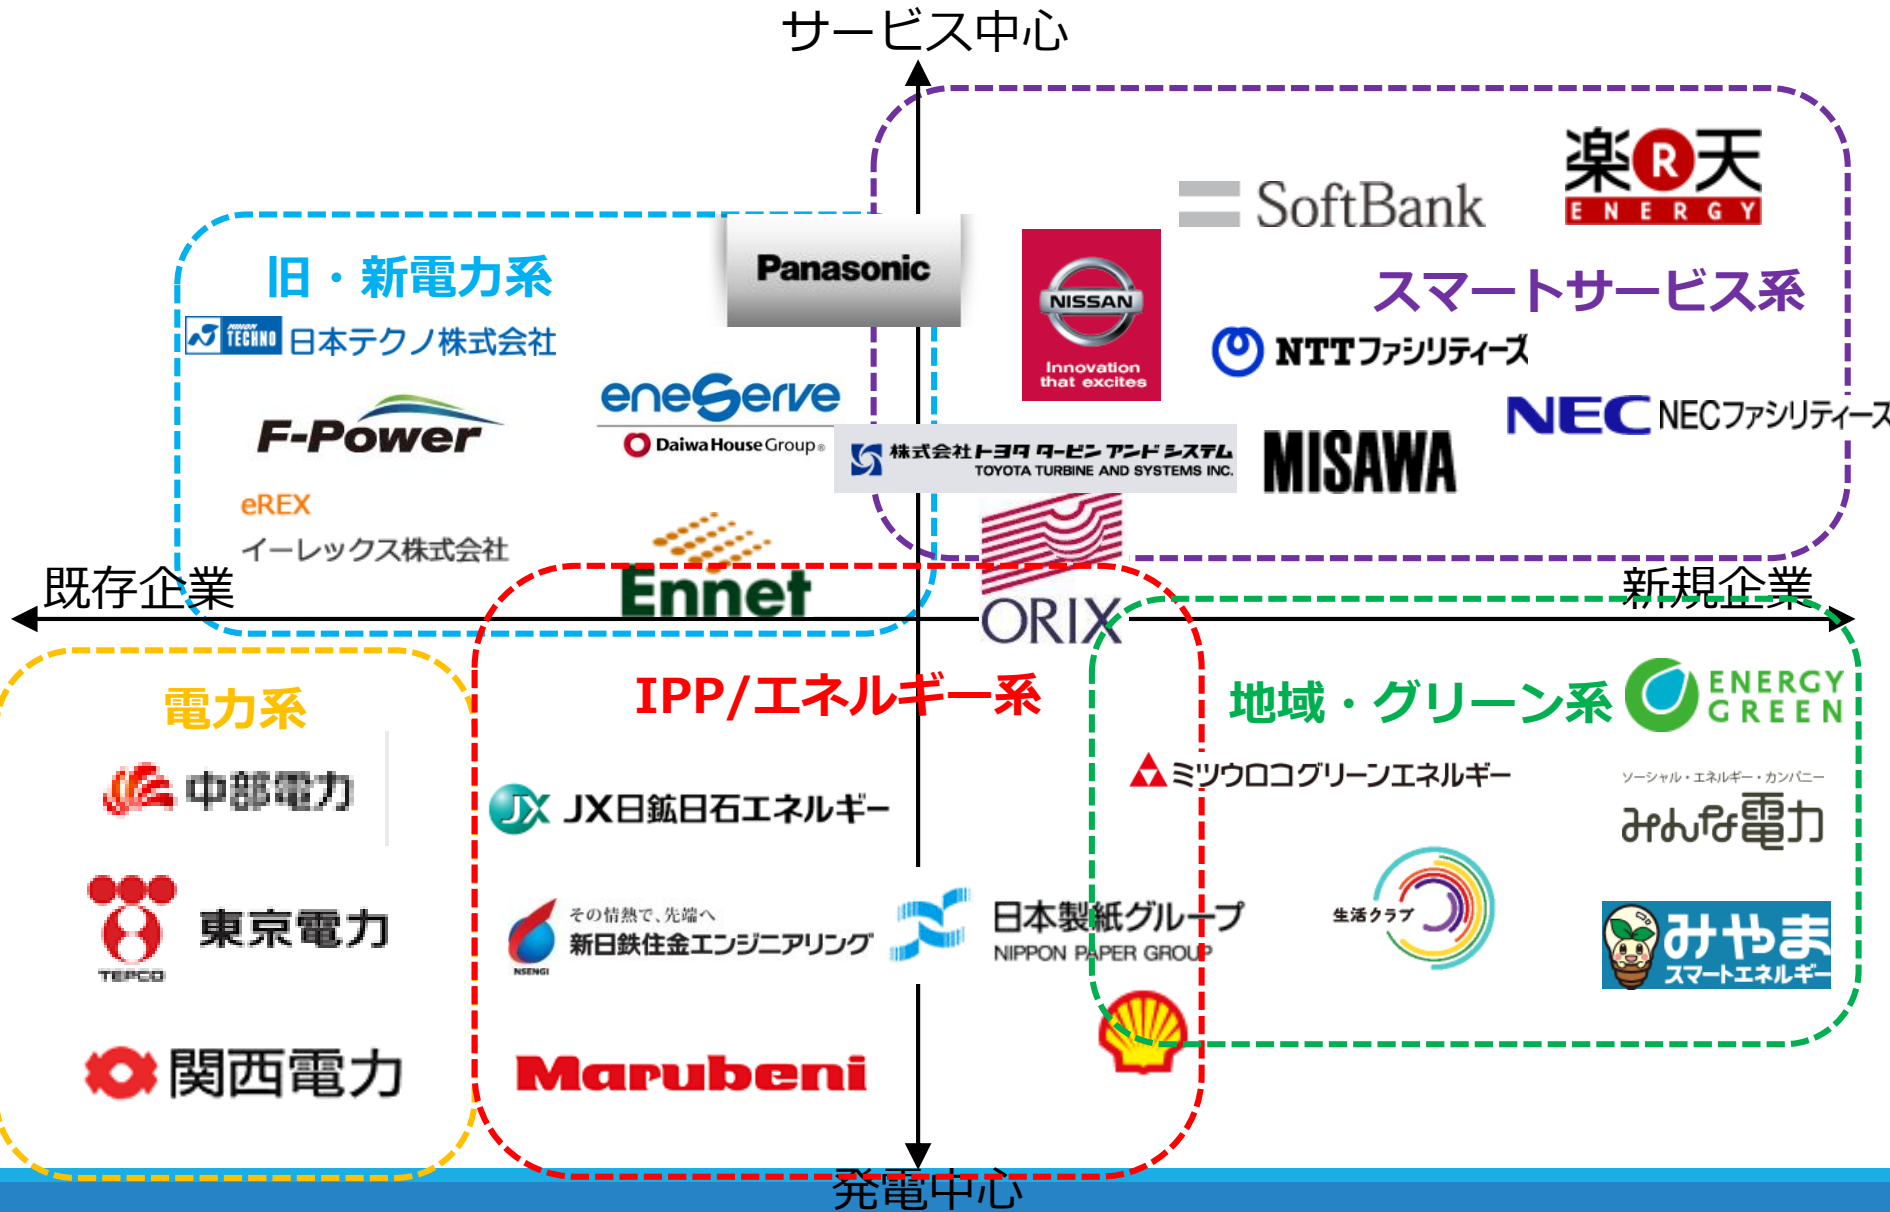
サービス中心

SoftBank

楽R天 ENERGY

旧・新電力系

Panasonic

NISSAN Innovation that excites

スマートサービス系

NIHON TECHNO 日本テクノ株式会社

NTTファシリティーズ

NEC NECファシリティーズ

F-Power

eneServe Daiwa House Group

株式会社トヨタ タービン アンド システム TOYOTA TURBINE AND SYSTEMS INC.

MISAWA

eREX イーレックス株式会社

既存企業

Ennet

ORIX

新規企業

電力系

IPP/エネルギー系

地域・グリーン系

ENERGY GREEN

中部電力

JX日鉱日石エネルギー

ミツウロコグリーンエネルギー

ソーシャル・エネルギー・カンパニー みんな電力

東京電力 TEPCO

その情熱で、先端へ 新日鉄住金エンジニアリング NSENGI

日本製紙グループ NIPPON PAPER GROUP

生活クラブ

みやま スマートエネルギー

関西電力

Marubeni

発電中心